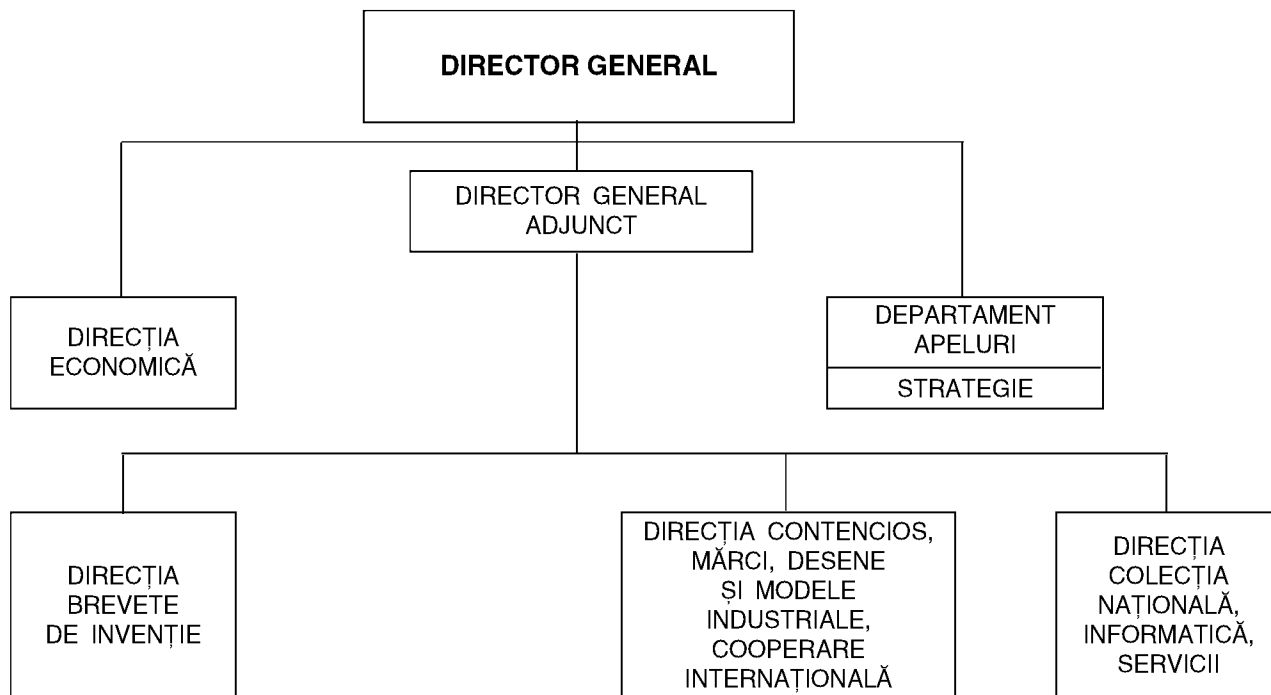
DIRECTOR GENERAL

DIRECTOR GENERAL ADJUNCT

DIRECȚIA ECONOMICĂ

DEPARTAMENT APELURI

STRATEGIE

DIRECȚIA BREVETE DE INVENȚIE

DIRECȚIA CONTENCIOS, MĂRCI, DESENE ȘI MODELE INDUSTRIALE, COOPERARE INTERNAȚIONALĂ

DIRECȚIA COLECȚIA NAȚIONALĂ, INFORMATICĂ, SERVICII